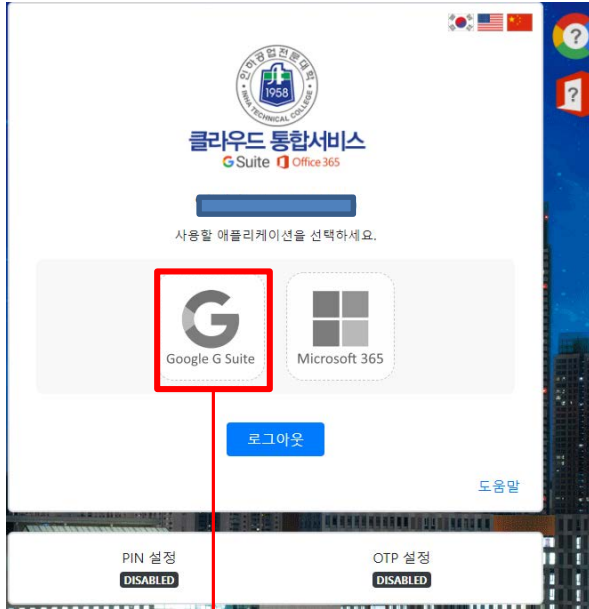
인하공업전문대학
1958
INHA TECHNICAL COLLEGE

클라우드 통합서비스
G Suite Office 365

사용할 애플리케이션을 선택하세요.

Google G Suite

Microsoft 365

로그아웃

도움말

PIN 설정
DISABLED

OTP 설정
DISABLED